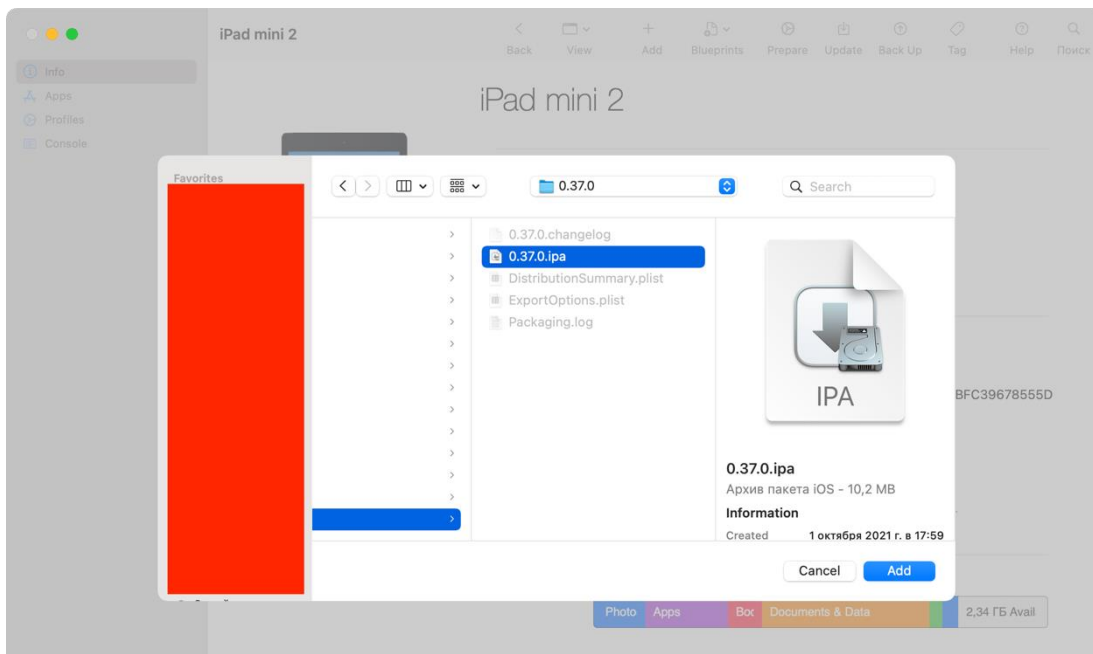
iPad mini 2

Back View Add Blueprints Prepare Update Back Up Tag Help Поиск

Info
Apps
Profiles
Console

iPad mini 2

Favorites

0.37.0

Search

0.37.0.changelog
0.37.0.ipa
DistributionSummary.plist
ExportOptions.plist
Packaging.log

IPA

BFC39678555D

0.37.0.ipa
Архив пакета iOS - 10,2 MB
Information
Created 1 октября 2021 г. в 17:59

Cancel
Add

Photo Apps Boc Documents & Data 2,34 ГБ Avail